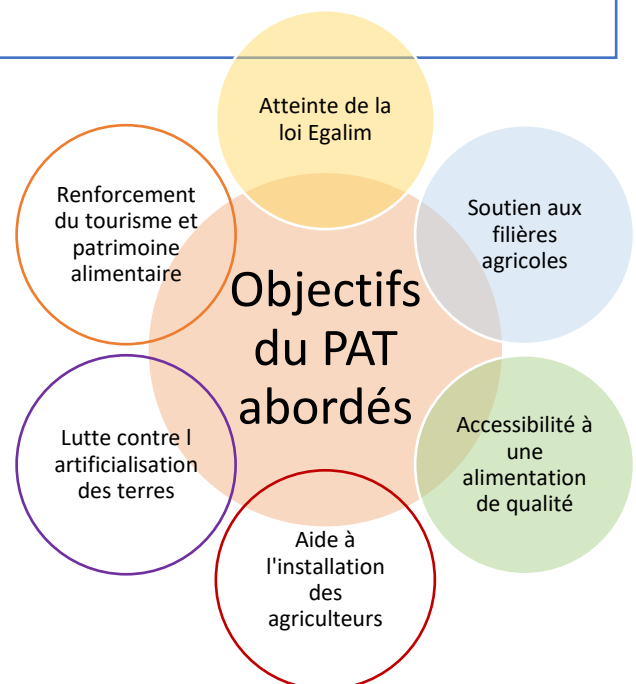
Atteinte de la loi Egalim

Soutien aux filières agricoles

Accessibilité à une alimentation de qualité

Aide à l'installation des agriculteurs

Lutte contre l artificialisation des terres

Renforcement du tourisme et patrimoine alimentaire

Objectifs du PAT abordés